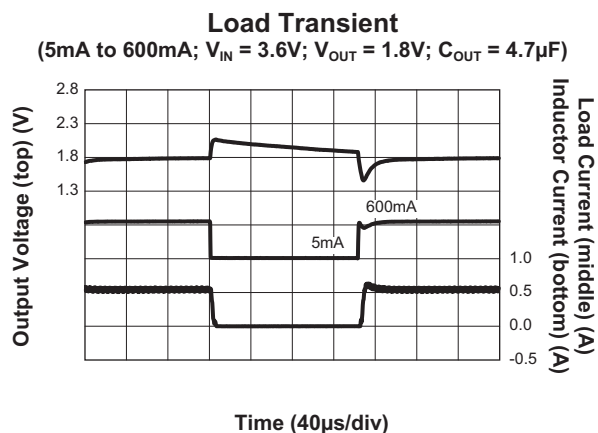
Load Transient
(5mA to 600mA; $V_{IN}$ = 3.6V; $V_{OUT}$ = 1.8V; $C_{OUT}$ = 4.7µF)

Output Voltage (top) (V)

2.8
2.3
1.8
1.3

600mA
5mA

1.0
0.5
0.0
-0.5

Load Current (middle) (A)
Inductor Current (bottom) (A)

Time (40µs/div)